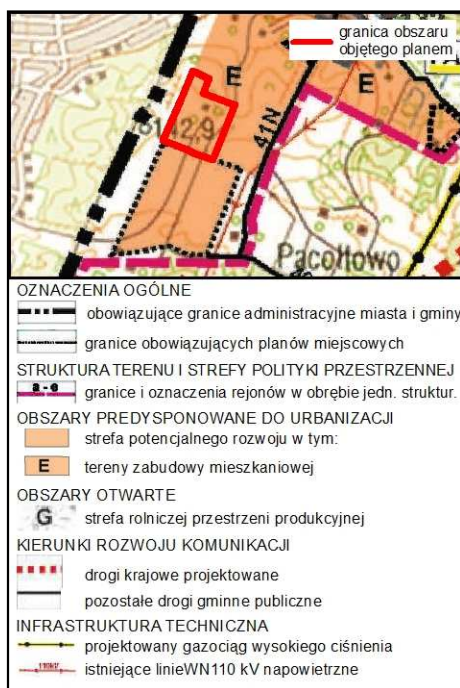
granica obszaru objętego planem

E

E

S1.2.9

41N

Pacołtowo

OZNACZENIA OGÓLNE
obowiązujące granice administracyjne miasta i gminy
granice obowiązujących planów miejscowych
STRUKTURA TERENU I STREFY POLITYKI PRZESTRZENNEJ
a - e granice i oznaczenia rejonów w obrębie jedn. struktur.
OBSZARY PREDYSPONOWANE DO URBANIZACJI
strefa potencjalnego rozwoju w tym:
E tereny zabudowy mieszkaniowej
OBSZARY OTWARTE
G strefa rolniczej przestrzeni produkcyjnej
KIERUNKI ROZWOJU KOMUNIKACJI
drogi krajowe projektowane
pozostałe drogi gminne publiczne
INFRASTRUKTURA TECHNICZNA
projektowany gazociąg wysokiego ciśnienia
istniejące linieWN110 kV napowietrzne